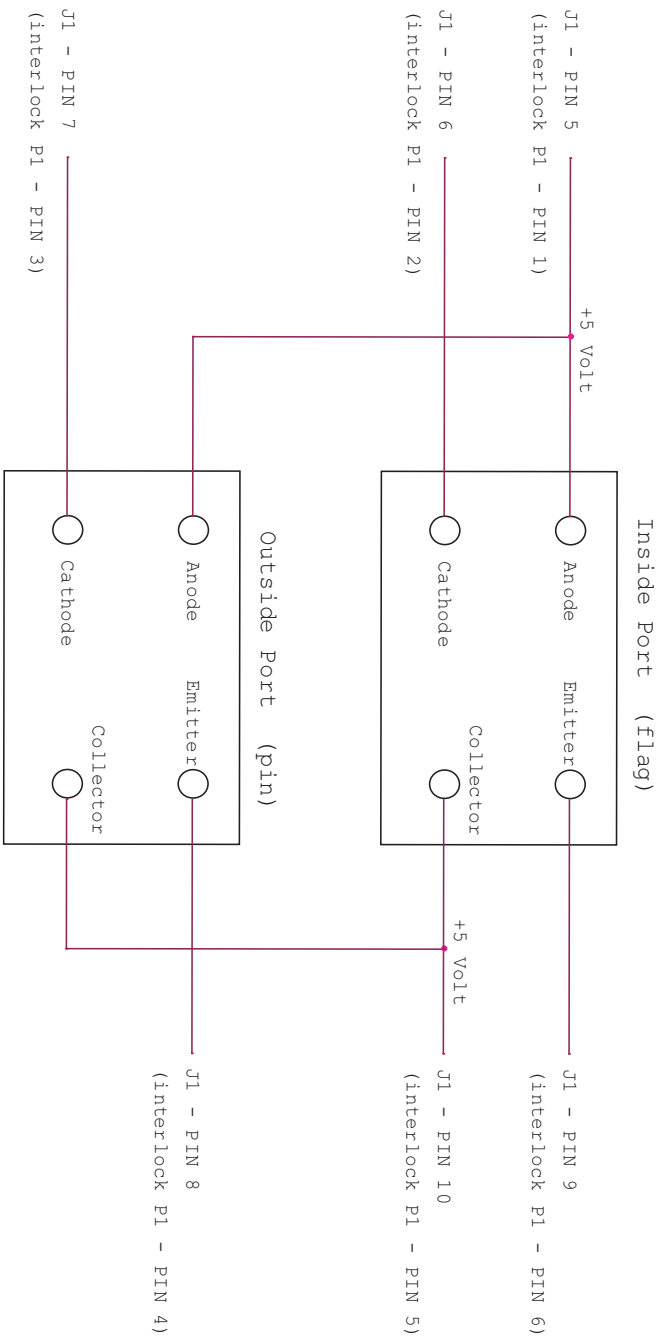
Inside Port (flag)

Anode
Emitter
Cathode
Collector

Outside Port (pin)

Anode
Emitter
Cathode
Collector

+5 Volt

+5 Volt

J1 - PIN 5
(interlock P1 - PIN 1)

J1 - PIN 6
(interlock P1 - PIN 2)

J1 - PIN 7
(interlock P1 - PIN 3)

J1 - PIN 9
(interlock P1 - PIN 6)

J1 - PIN 10
(interlock P1 - PIN 5)

J1 - PIN 8
(interlock P1 - PIN 4)